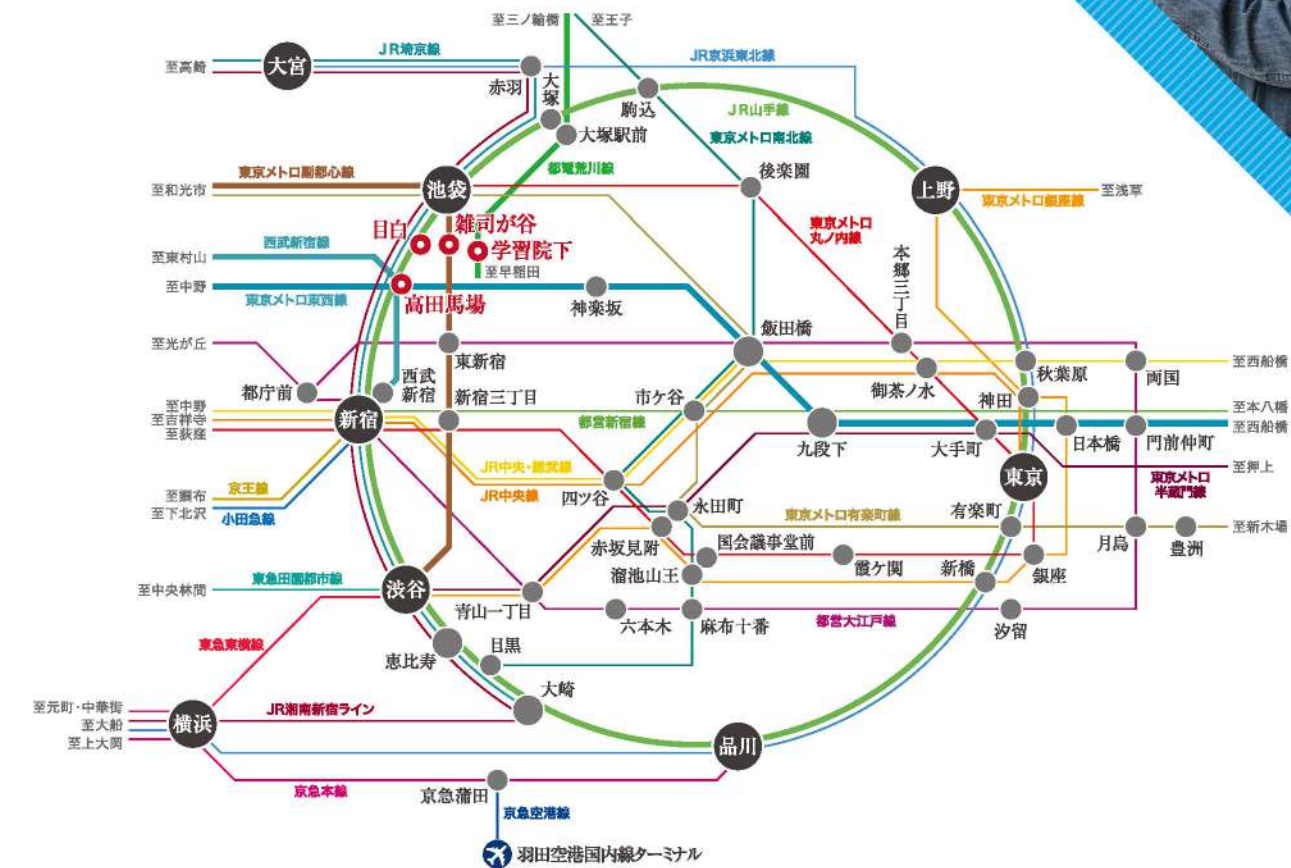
至三ノ輪橋
至王子
至高崎
大宮
JR埼京線
JR京浜東北線
赤羽
大塚
駒込
JR山手線
大塚駅前
東京メトロ南北線
都電荒川線
東京メトロ副都心線
後楽園
至和光市
池袋
上野
至浅草
東京メトロ銀座線
目白
雑司が谷
学習院下
東京メトロ丸ノ内線
西武新宿線
至東村山
至早稲田
本郷三丁目
至中野
東京メトロ東西線
高田馬場
神楽坂
飯田橋
至光が丘
東新宿
秋葉原
両国
至西船橋
都庁前
西武新宿
新宿三丁目
市ケ谷
御茶ノ水
神田
至中野
至吉祥寺
至荻窪
新宿
都営新宿線
九段下
大手町
日本橋
門前仲町
至本八幡
至西船橋
JR中央・総武線
JR中央線
東京
至押上
東京メトロ半蔵門線
至調布
至下北沢
京王線
小田急線
四ツ谷
永田町
東京メトロ有楽町線
有楽町
赤坂見附
国会議事堂前
月島
豊洲
至新木場
至中央林間
東急田園都市線
溜池山王
霞ケ関
新橋
銀座
渋谷
青山一丁目
六本木
麻布十番
都営大江戸線
汐留
東急東横線
日黒
恵比寿
大崎
至元町・中華街
至大船
至上大岡
横浜
JR湘南新宿ライン
品川
京急本線
京急蒲田
京急空港線
羽田空港国内線ターミナル